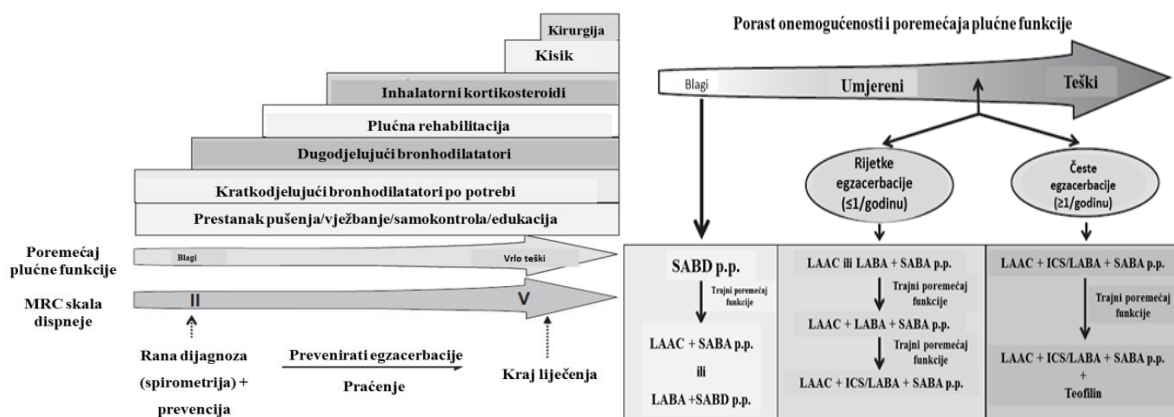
Kirurgija
Kisik
Inhalatorni kortikosteroidi
Plućna rehabilitacija
Dugodjelujući bronhodilatatori
Kratkodjelujući bronhodilatatori po potrebi
Prestanak pušenja/vježbanje/samokontrola/edukacija

Poremećaj plućne funkcije
Blagi
Vrlo teški

MRC skala dispneje
II
V

Rana dijagnoza (spirometrija) + prevencija
Prevenirati egzacerbacije
Praćenje
Kraj liječenja

Porast onemogućenosti i poremećaja plućne funkcije
Blagi
Umjereni
Teški

Rijetke egzacerbacije (≤1/godinu)
Česte egzacerbacije (≥1/godinu)

SABD p.p.
Trajni poremećaj funkcije
LAAC + SABA p.p.
ili
LABA +SABD p.p.

LAAC ili LABA + SABA p.p.
Trajni poremećaj funkcije
LAAC + LABA + SABA p.p.
Trajni poremećaj funkcije
LAAC + ICS/LABA + SABA p.p.

LAAC + ICS/LABA + SABA p.p.
Trajni poremećaj funkcije
LAAC + ICS/LABA + SABA p.p.
+
Teofilin